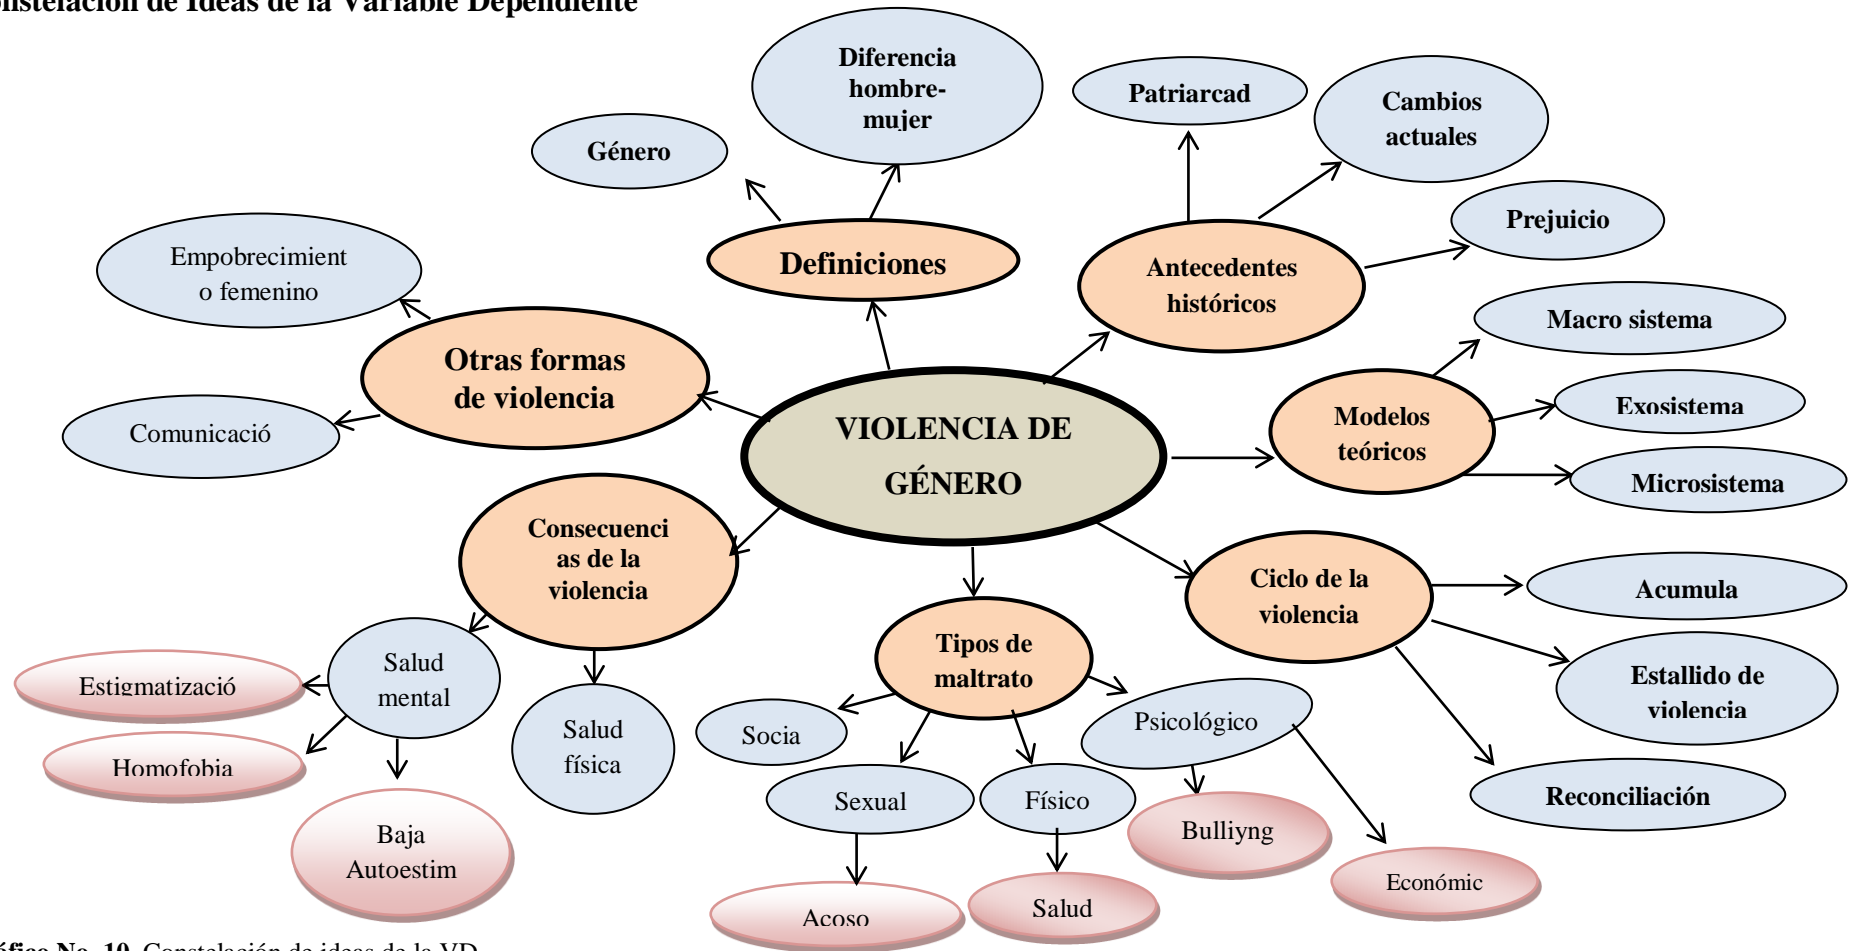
nstelación de Ideas de la Variable Dependiente

VIOLENCIA DE GÉNERO

Definiciones

Género

Diferencia hombre-mujer

Antecedentes históricos

Patriarcad

Cambios actuales

Prejuicio

Modelos teóricos

Macro sistema

Exosistema

Microsistema

Ciclo de la violencia

Acumula

Estallido de violencia

Reconciliación

Tipos de maltrato

Socia

Sexual

Acoso

Físico

Salud

Psicológico

Bulliyng

Económic

Consecuencias de la violencia

Salud mental

Estigmatizació

Homofobia

Baja Autoestim

Salud física

Otras formas de violencia

Empobrecimiento femenino

Comunicació

áfico No. 10. Constelación de ideas de la VD